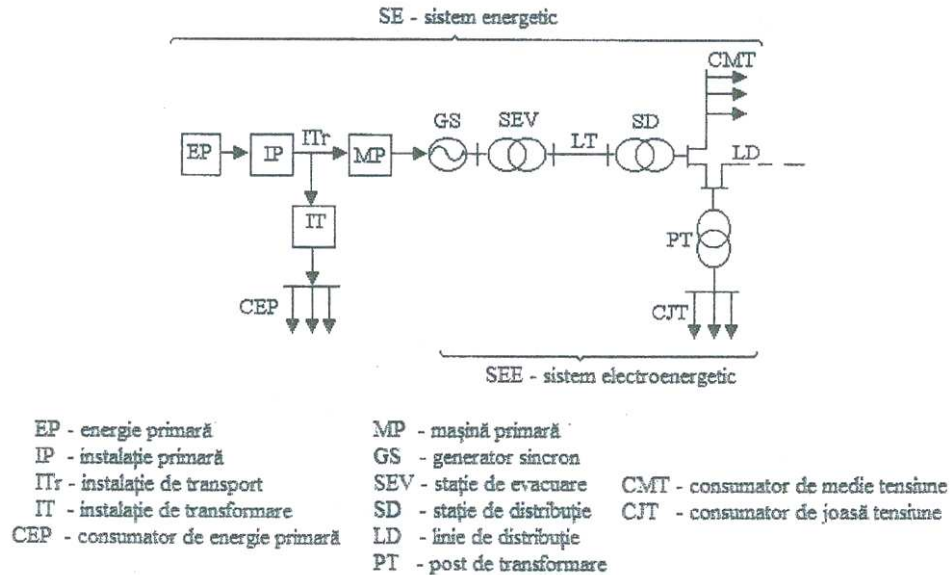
SE - sistem energetic

CMT

EP IP ITr MP GS SEV LT SD LD

IT

PT

CEP

CJT

SEE - sistem electroenergetic

EP - energie primară
IP - instalaţie primară
ITr - instalaţie de transport
IT - instalaţie de transformare
CEP - consumator de energie primară

MP - maşină primară
GS - generator sincron
SEV - staţie de evacuare
SD - staţie de distribuţie
LD - linie de distribuţie
PT - post de transformare

CMT - consumator de medie tensiune
CJT - consumator de joasă tensiune